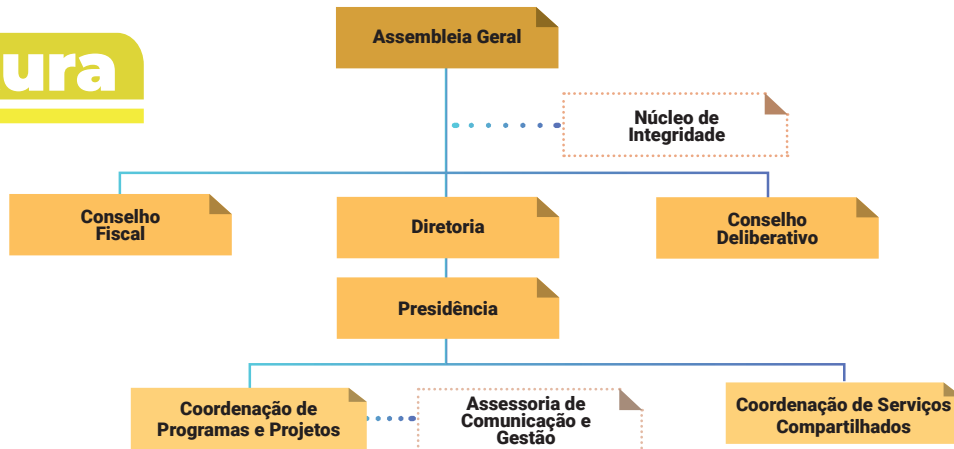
ura

Assembleia Geral

Núcleo de Integridade

Conselho Fiscal

Diretoria

Conselho Deliberativo

Presidência

Coordenação de Programas e Projetos

Assessoria de Comunicação e Gestão

Coordenação de Serviços Compartilhados